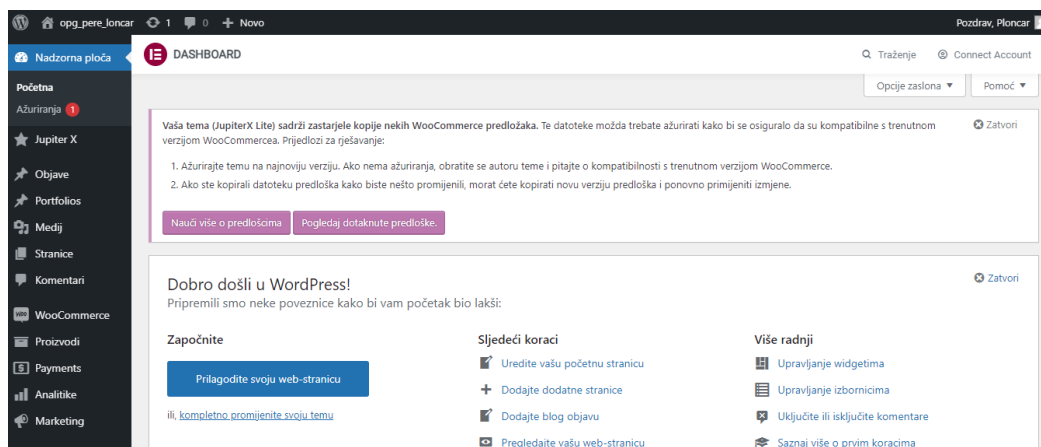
opg_pere_loncar 1 0 + Novo
Pozdrav, Ploncar

Nadzorna ploča
Početna
Ažuriranja 1
Jupiter X
Objave
Portfolios
Medij
Stranice
Komentari
WooCommerce
Proizvodi
Payments
Analitike
Marketing

DASHBOARD
Traženje
Connect Account
Opcije zaslona ▼
Pomoć ▼

**Vaša tema (JupiterX Lite) sadrži zastarjele kopije nekih WooCommerce predložaka.** Te datoteke možda trebate ažurirati kako bi se osiguralo da su kompatibilne s trenutnom verzijom WooCommercea. Prijedlozi za rješavanje:
Zatvori

1. Ažurirajte temu na najnoviju verziju. Ako nema ažuriranja, obratite se autoru teme i pitajte o kompatibilnosti s trenutnom verzijom WooCommerce.
2. Ako ste kopirali datoteku predloška kako biste nešto promijenili, morat ćete kopirati novu verziju predloška i ponovno primijeniti izmjene.

Nauči više o predlošcima
Pogledaj dotaknute predloške.

Dobro došli u WordPress!
Pripremili smo neke poveznice kako bi vam početak bio lakši:
Zatvori

Započnite
Prilagodite svoju web-stranicu
ili, kompletno promijenite svoju temu

Sljedeći koraci
Uredite vašu početnu stranicu
Dodajte dodatne stranice
Dodajte blog objavu
Pregledajte vašu web-stranicu

Više radnji
Upravljanje widgetima
Upravljanje izbornicima
Uključite ili isključite komentare
Saznaj više o prvim koracima